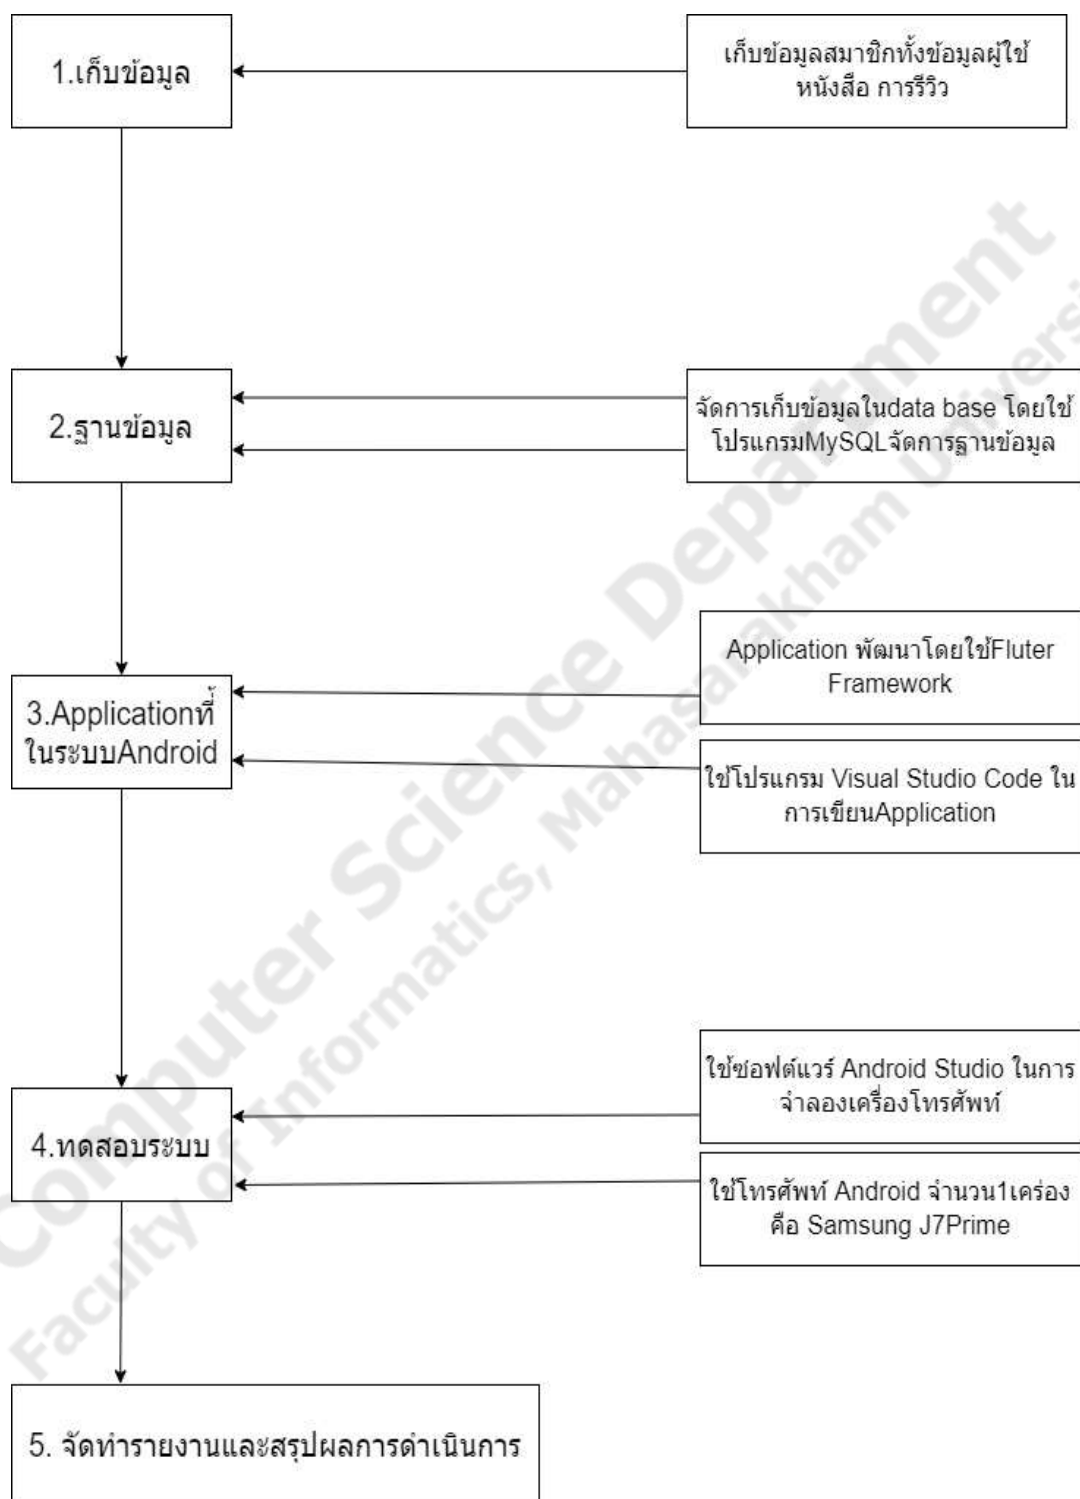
1.เก็บข้อมูล

เก็บข้อมูลสมาชิกทั้งข้อมูลผู้ใช้ หนังสือ การรีวิว

2.ฐานข้อมูล

จัดการเก็บข้อมูลในdata base โดยใช้โปรแกรมMySQLจัดการฐานข้อมูล

3.Applicationที่ในระบบAndroid

Application พัฒนาโดยใช้Fluter Framework

ใช้โปรแกรม Visual Studio Code ในการเขียนApplication

4.ทดสอบระบบ

ใช้ซอฟต์แวร์ Android Studio ในการจำลองเครื่องโทรศัพท์

ใช้โทรศัพท์ Android จำนวน1เคร่อง คือ Samsung J7Prime

5. จัดทำรายงานและสรุปผลการดำเนินการ

Computer Science Department
Faculty of Informatics, Mahasarakham University